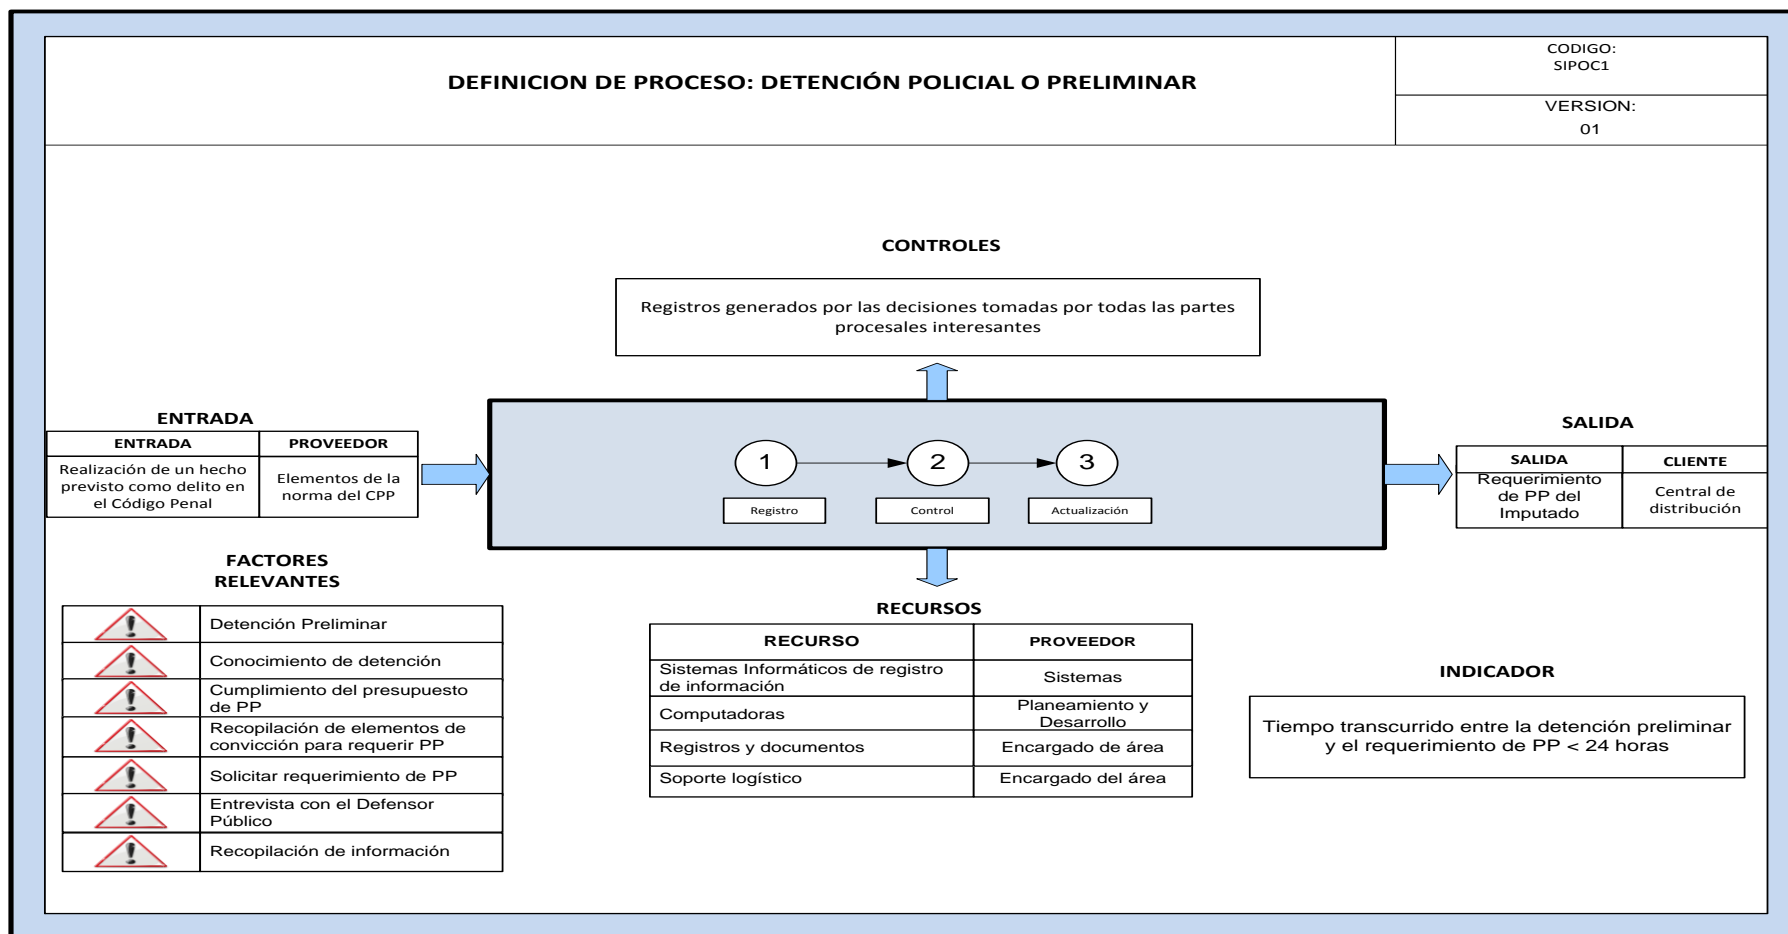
DEFINICION DE PROCESO: DETENCIÓN POLICIAL O PRELIMINAR

CODIGO:
SIPOC1

VERSION:
01

CONTROLES

Registros generados por las decisiones tomadas por todas las partes procesales interesantes

ENTRADA

| ENTRADA | PROVEEDOR |
|---|---|
| Realización de un hecho previsto como delito en el Código Penal | Elementos de la norma del CPP |

1 2 3

Registro Control Actualización

SALIDA

| SALIDA | CLIENTE |
|---|---|
| Requerimiento de PP del Imputado | Central de distribución |

FACTORES RELEVANTES

| | |
|---|---|
| | Detención Preliminar |
| | Conocimiento de detención |
| | Cumplimiento del presupuesto de PP |
| | Recopilación de elementos de convicción para requerir PP |
| | Solicitar requerimiento de PP |
| | Entrevista con el Defensor Público |
| | Recopilación de información |

RECURSOS

| RECURSO | PROVEEDOR |
|---|---|
| Sistemas Informáticos de registro de información | Sistemas |
| Computadoras | Planeamiento y Desarrollo |
| Registros y documentos | Encargado de área |
| Soporte logístico | Encargado del área |

INDICADOR

Tiempo transcurrido entre la detención preliminar y el requerimiento de PP < 24 horas